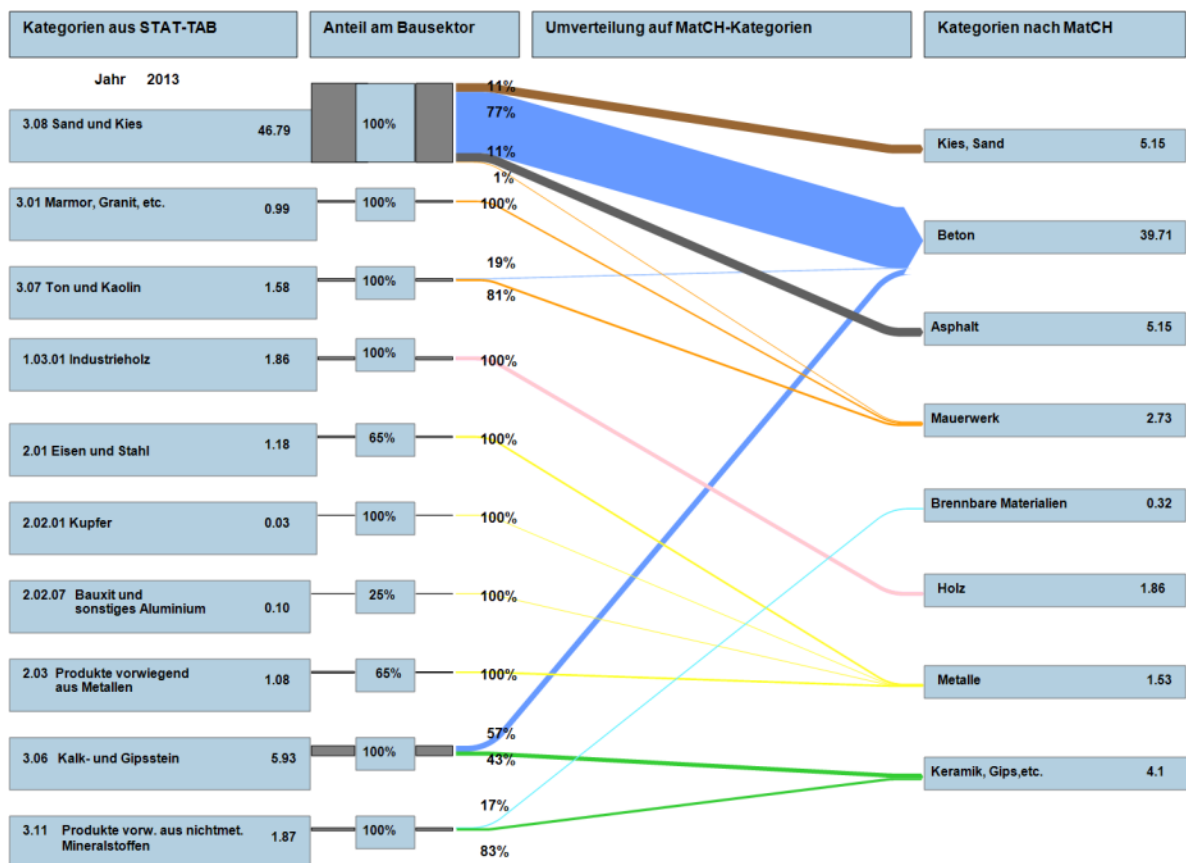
Kategorien aus STAT-TAB

Anteil am Bausektor

Umverteilung auf MatCH-Kategorien

Kategorien nach MatCH

Jahr 2013

3.08 Sand und Kies 46.79

100%

11%

77%

11%

1%

3.01 Marmor, Granit, etc. 0.99

100%

100%

3.07 Ton und Kaolin 1.58

100%

19%

81%

1.03.01 Industrieholz 1.86

100%

100%

2.01 Eisen und Stahl 1.18

65%

100%

2.02.01 Kupfer 0.03

100%

100%

2.02.07 Bauxit und sonstiges Aluminium 0.10

25%

100%

2.03 Produkte vorwiegend aus Metallen 1.08

65%

100%

3.06 Kalk- und Gipsstein 5.93

100%

57%

43%

3.11 Produkte vorw. aus nichtmet. Mineralstoffen 1.87

100%

17%

83%

Kies, Sand 5.15

Beton 39.71

Asphalt 5.15

Mauerwerk 2.73

Brennbare Materialien 0.32

Holz 1.86

Metalle 1.53

Keramik, Gips,etc. 4.1